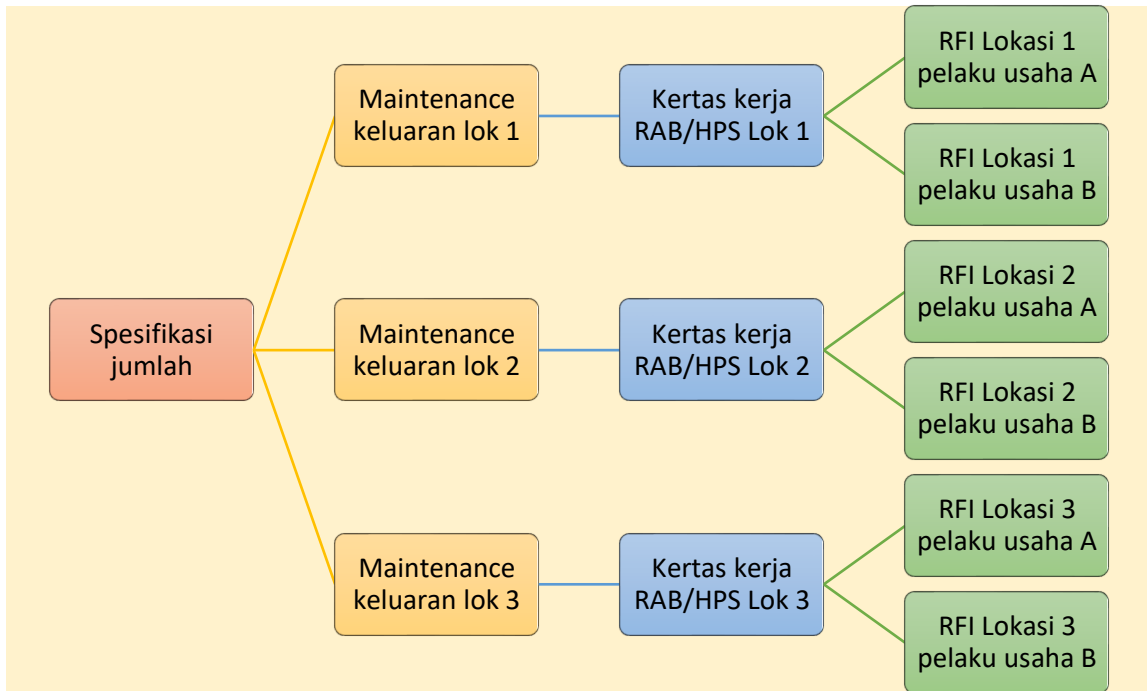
Spesifikasi jumlah

Maintenance keluaran lok 1

Kertas kerja RAB/HPS Lok 1

RFI Lokasi 1 pelaku usaha A

RFI Lokasi 1 pelaku usaha B

Maintenance keluaran lok 2

Kertas kerja RAB/HPS Lok 2

RFI Lokasi 2 pelaku usaha A

RFI Lokasi 2 pelaku usaha B

Maintenance keluaran lok 3

Kertas kerja RAB/HPS Lok 3

RFI Lokasi 3 pelaku usaha A

RFI Lokasi 3 pelaku usaha B